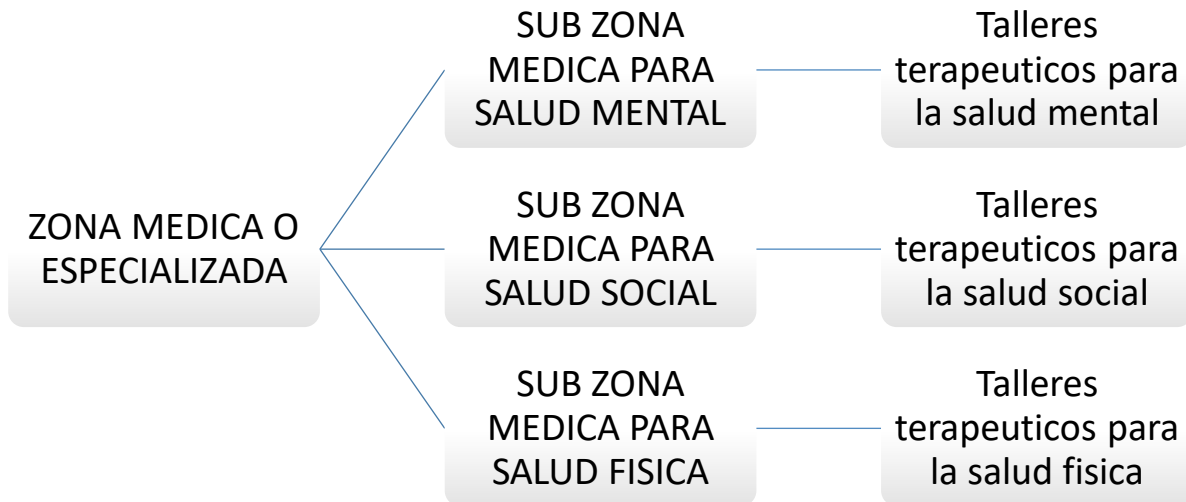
ZONA MEDICA O ESPECIALIZADA

SUB ZONA MEDICA PARA SALUD MENTAL

Talleres terapeuticos para la salud mental

SUB ZONA MEDICA PARA SALUD SOCIAL

Talleres terapeuticos para la salud social

SUB ZONA MEDICA PARA SALUD FISICA

Talleres terapeuticos para la salud fisica